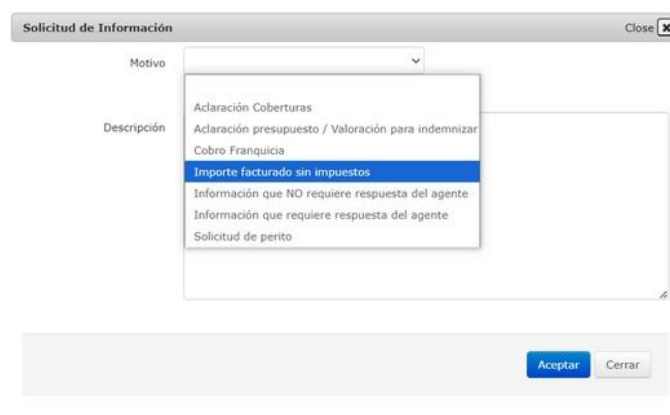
Solicitud de Información

Close

Motivo

Descripción

Aclaración Coberturas
Aclaración presupuesto / Valoración para indemnizar
Cobro Franquicia
Importe facturado sin impuestos
Información que NO requiere respuesta del agente
Información que requiere respuesta del agente
Solicitud de perito

Aceptar

Cerrar